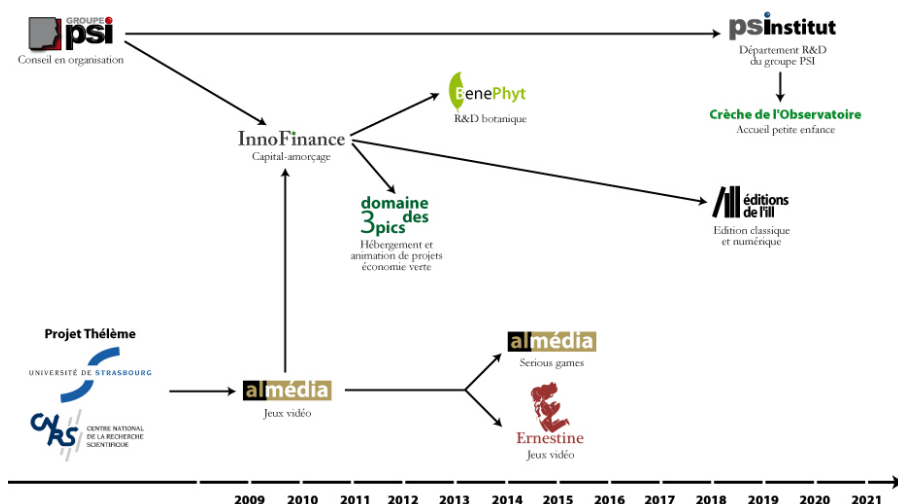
GROUPE psi
Conseil en organisation

psinstitut
Département R&D du groupe PSI

Crèche de l'Observatoire
Accueil petite enfance

InnoFinance
Capital-amorçage

BenePhyt
R&D botanique

domaine des 3pics
Hébergement et animation de projets économie verte

éditions de l'ill
Edition classique et numérique

Projet Thélème
UNIVERSITÉ DE STRASBOURG
CNRS CENTRE NATIONAL DE LA RECHERCHE SCIENTIFIQUE

almédia
Jeux vidéo

almédia
Serious games

Ernestine
Jeux vidéo

2009 2010 2011 2012 2013 2014 2015 2016 2017 2018 2019 2020 2021